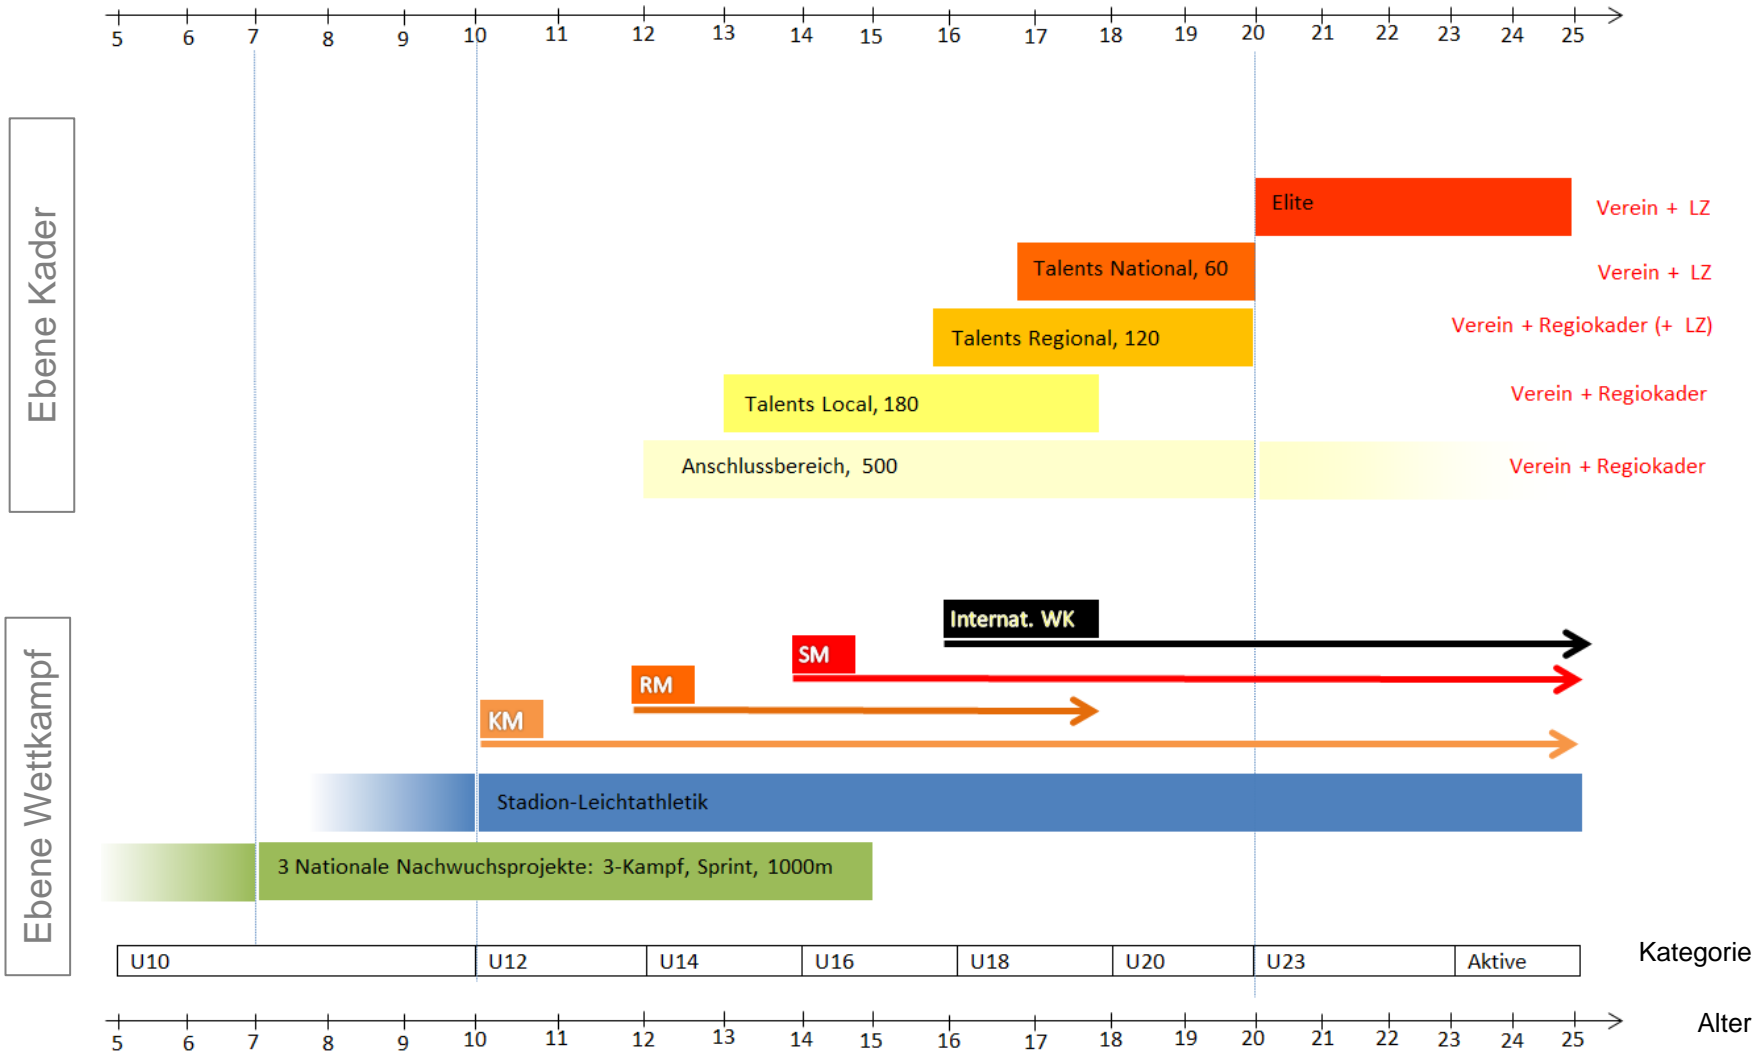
5 6 7 8 9 10 11 12 13 14 15 16 17 18 19 20 21 22 23 24 25

Ebene Kader

Elite
Verein + LZ

Talents National, 60
Verein + LZ

Talents Regional, 120
Verein + Regiokader (+ LZ)

Talents Local, 180
Verein + Regiokader

Anschlussbereich, 500
Verein + Regiokader

Ebene Wettkampf

Internat. WK

SM

RM

KM

Stadion-Leichtathletik

3 Nationale Nachwuchsprojekte: 3-Kampf, Sprint, 1000m

| U10 | U12 | U14 | U16 | U18 | U20 | U23 | Aktive |
|---|---|---|---|---|---|---|---|

Kategorie

5 6 7 8 9 10 11 12 13 14 15 16 17 18 19 20 21 22 23 24 25

Alter